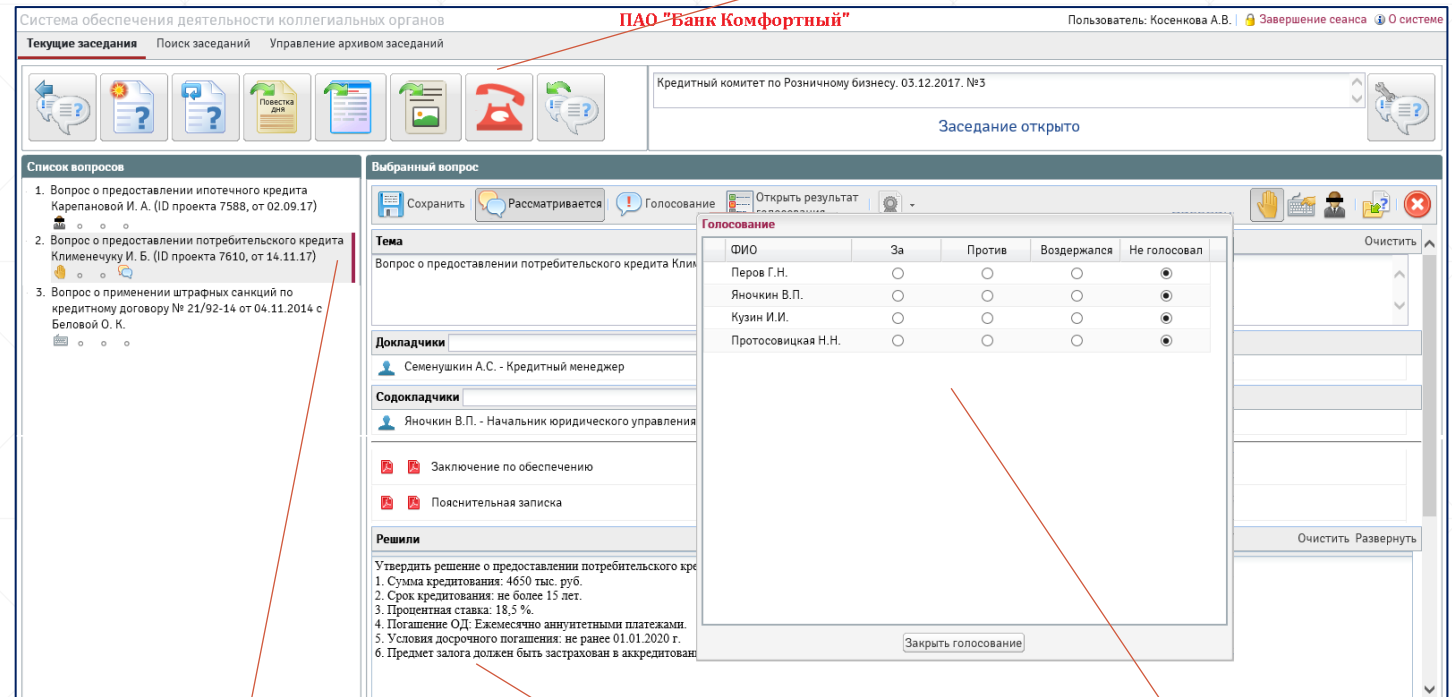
Система обеспечения деятельности коллегиальных органов
ПАО "Банк Комфортный"
Пользователь: Косенкова А.В. | Завершение сеанса | О системе

Текущие заседания | Поиск заседаний | Управление архивом заседаний

Повестка дня

Кредитный комитет по Розничному бизнесу. 03.12.2017. №3

Заседание открыто

Список вопросов

1. Вопрос о предоставлении ипотечного кредита Карепановой И. А. (ID проекта 7588, от 02.09.17)
2. Вопрос о предоставлении потребительского кредита Клименечуку И. Б. (ID проекта 7610, от 14.11.17)
3. Вопрос о применении штрафных санкций по кредитному договору № 21/92-14 от 04.11.2014 с Беловой О. К.

Выбранный вопрос

Сохранить | Рассматривается | Голосование | Открыть результат голосования

Тема
Очистить
Вопрос о предоставлении потребительского кредита Клим

Докладчики
Семенушкин А.С. - Кредитный менеджер

Содокладчики
Яночкин В.П. - Начальник юридического управления

Заключение по обеспечению
Пояснительная записка

Решили
Очистить Развернуть
Утвердить решение о предоставлении потребительского кре
1. Сумма кредитования: 4650 тыс. руб.
2. Срок кредитования: не более 15 лет.
3. Процентная ставка: 18,5 %.
4. Погашение ОД: Ежемесячно аннуитетными платежами.
5. Условия досрочного погашения: не ранее 01.01.2020 г.
6. Предмет залога должен быть застрахован в аккредитован

Голосование

| ФИО | За | Против | Воздержался | Не голосовал |
|---|---|---|---|---|
| Перов Г.Н. | ○ | ○ | ○ | ◉ |
| Яночкин В.П. | ○ | ○ | ○ | ◉ |
| Кузин И.И. | ○ | ○ | ○ | ◉ |
| Протосовицкая Н.Н. | ○ | ○ | ○ | ◉ |

Закрыть голосование